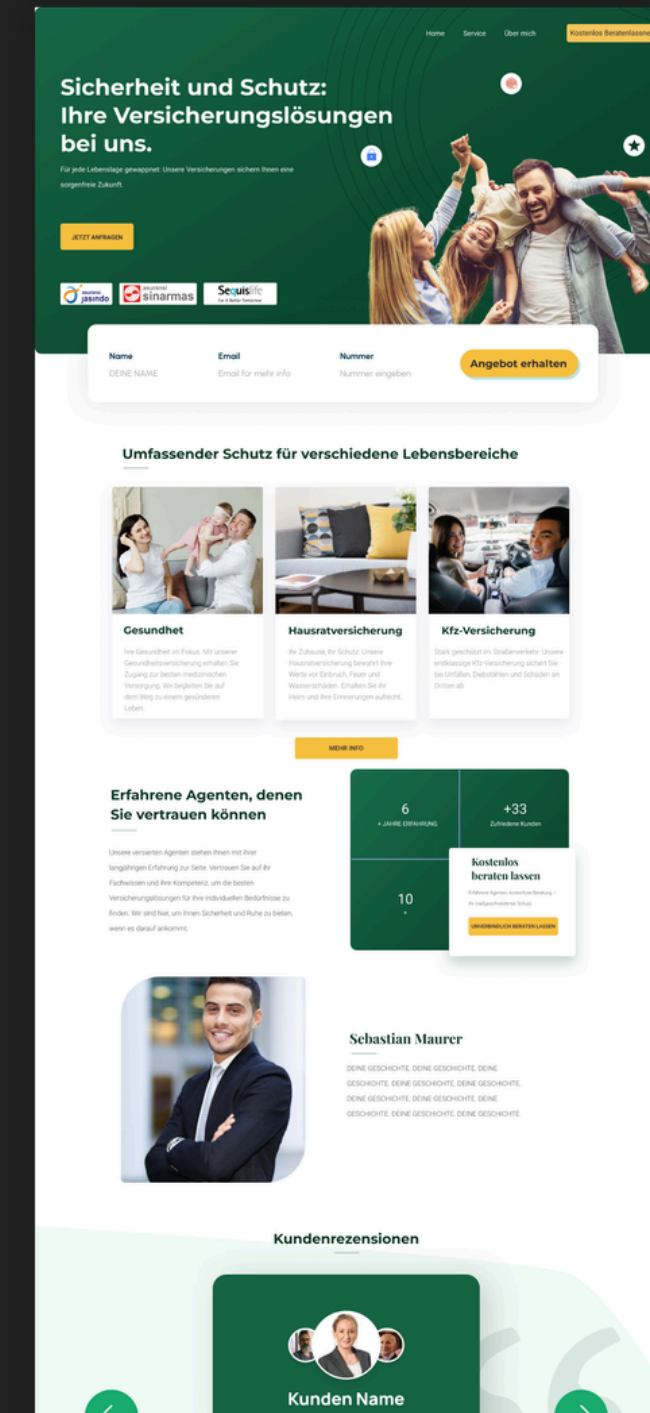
Home Service Über mich Kostenlos Beratenlassen

Sicherheit und Schutz: Ihre Versicherungslösungen bei uns.

Für jede Lebenslage gewappnet: Unsere Versicherungen sichern Ihnen eine sorgenfreie Zukunft.

JETZT ANFRAGEN

asuransi jasindo asuransi sinarmas Sequislife

Name DEINE NAME
Email Email für mehr info
Nummer Nummer eingeben
Angebot erhalten

Umfassender Schutz für verschiedene Lebensbereiche

Gesundhet
Ihre Gesundheit im Fokus: Mit unserer Gesundheitsversicherung erhalten Sie Zugang zur besten medizinischen Versorgung. Wir begleiten Sie auf dem Weg zu einem gesünderen Leben.

Hausratversicherung
Ihr Zuhause, Ihr Schutz: Unsere Hausratversicherung bewahrt Ihre Werte vor Einbruch, Feuer und Wasserschäden. Erhalten Sie Ihr Heim und Ihre Erinnerungen aufrecht.

Kfz-Versicherung
Stark geschützt im Straßenverkehr: Unsere erstklassige Kfz-Versicherung sichert Sie bei Unfällen, Diebstählen und Schäden an Dritten ab.

MEHR INFO

Erfahrene Agenten, denen Sie vertrauen können

Unsere versierten Agenten stehen Ihnen mit ihrer langjährigen Erfahrung zur Seite. Vertrauen Sie auf ihr Fachwissen und ihre Kompetenz, um die besten Versicherungslösungen für Ihre individuellen Bedürfnisse zu finden. Wir sind hier, um Ihnen Sicherheit und Ruhe zu bieten, wenn es darauf ankommt.

6
+ JAHRE ERFAHRUNG

+33
Zufriedene Kunden

10
+

Kostenlos beraten lassen
Erfahrene Agenten: kostenlose Beratung – ihr maßgeschneiderter Schutz.
UNVERBINDLICH BERATEN LASSEN

Sebastian Maurer

DEINE GESCHICHTE, DEINE GESCHICHTE, DEINE GESCHICHTE, DEINE GESCHICHTE, DEINE GESCHICHTE, DEINE GESCHICHTE, DEINE GESCHICHTE, DEINE GESCHICHTE, DEINE GESCHICHTE, DEINE GESCHICHTE.

Kundenrezensionen

Kunden Name